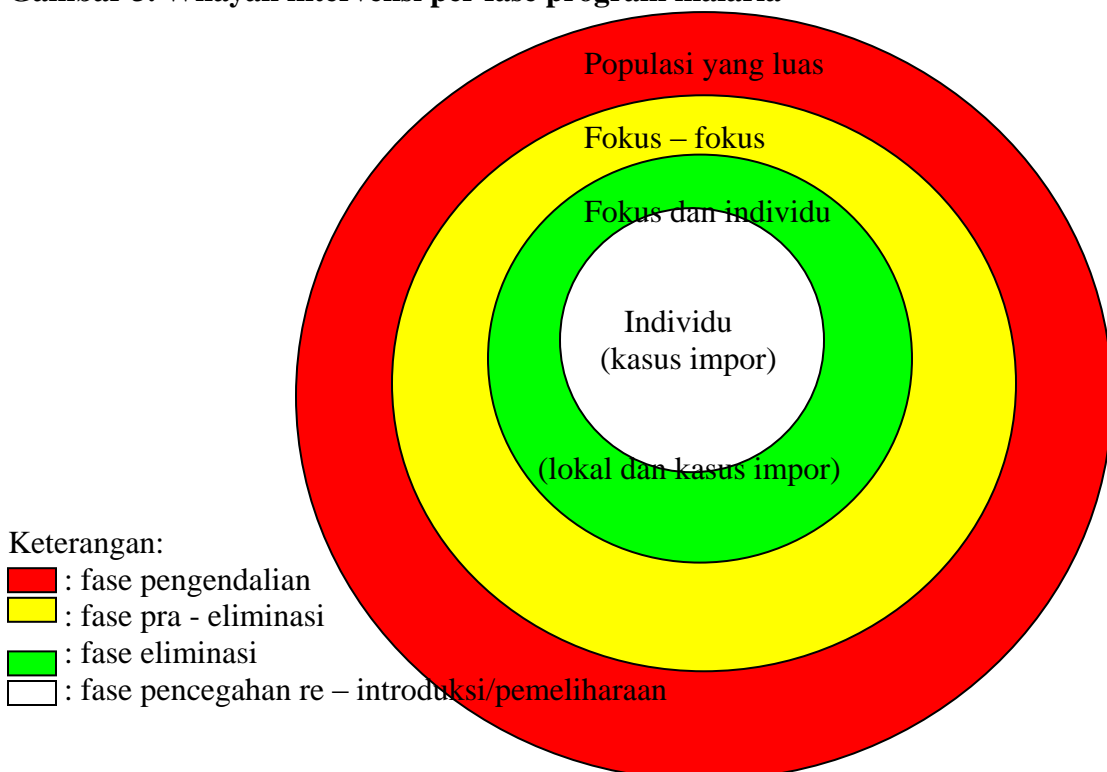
Gambar 3. Wilayah intervensi per fase program malaria

Populasi yang luas

Fokus – fokus

Fokus dan individu

Individu
(kasus impor)

(lokal dan kasus impor)

Keterangan:
: fase pengendalian
: fase pra - eliminasi
: fase eliminasi
: fase pencegahan re – introduksi/pemeliharaan